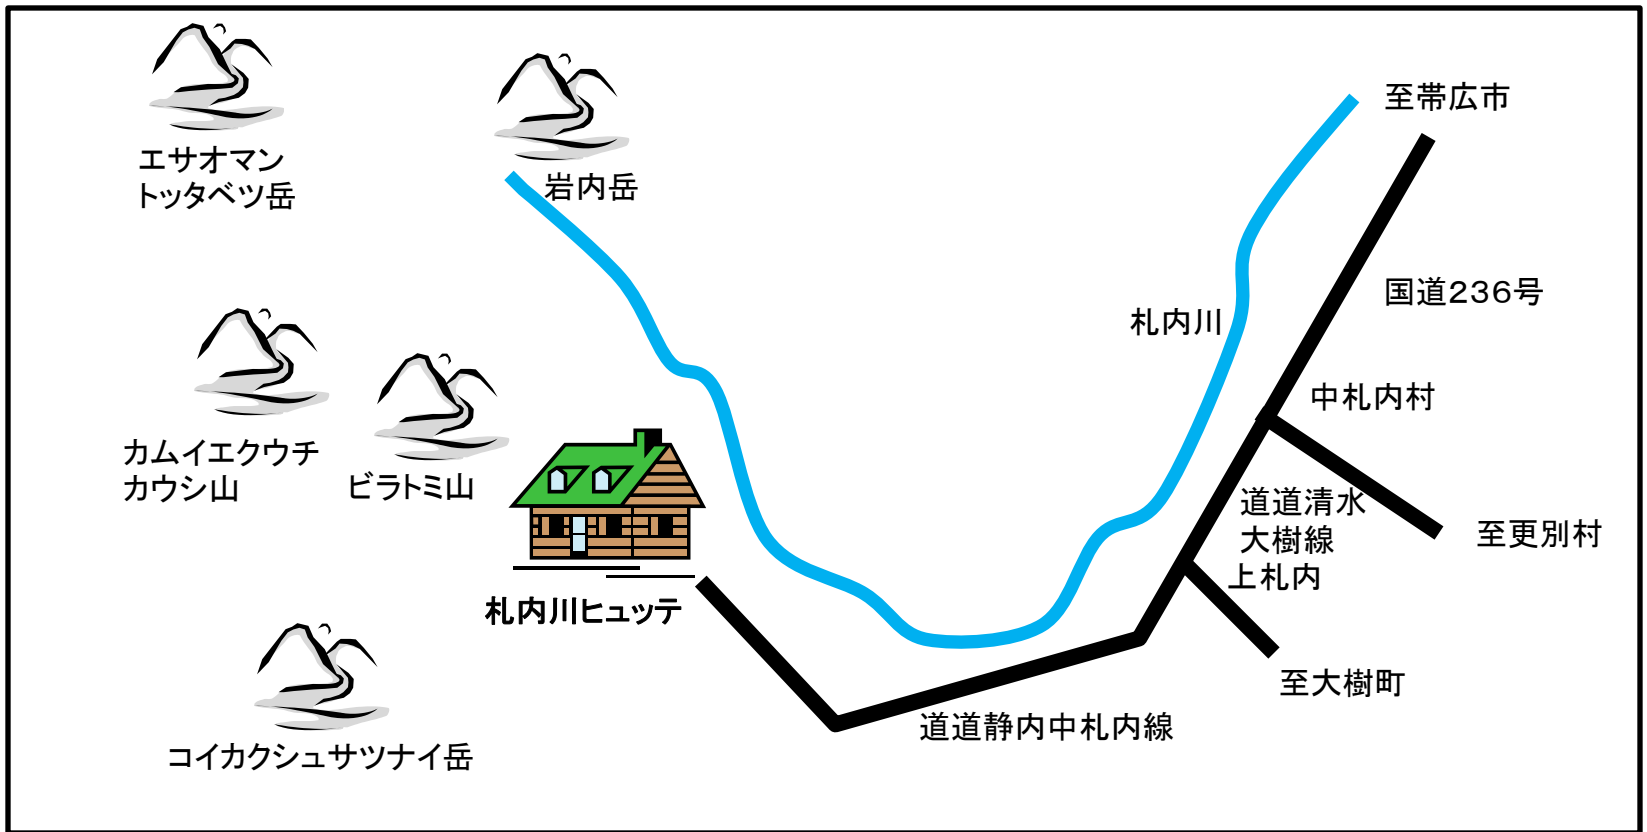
エサオマン
トッタベツ岳

岩内岳

至帯広市

国道236号

札内川

中札内村

カムイエクウチ
カウシ山

ピラトミ山

道道清水
大樹線

至更別村

上札内

札内川ヒュッテ

至大樹町

道道静内中札内線

コイカクシュサツナイ岳